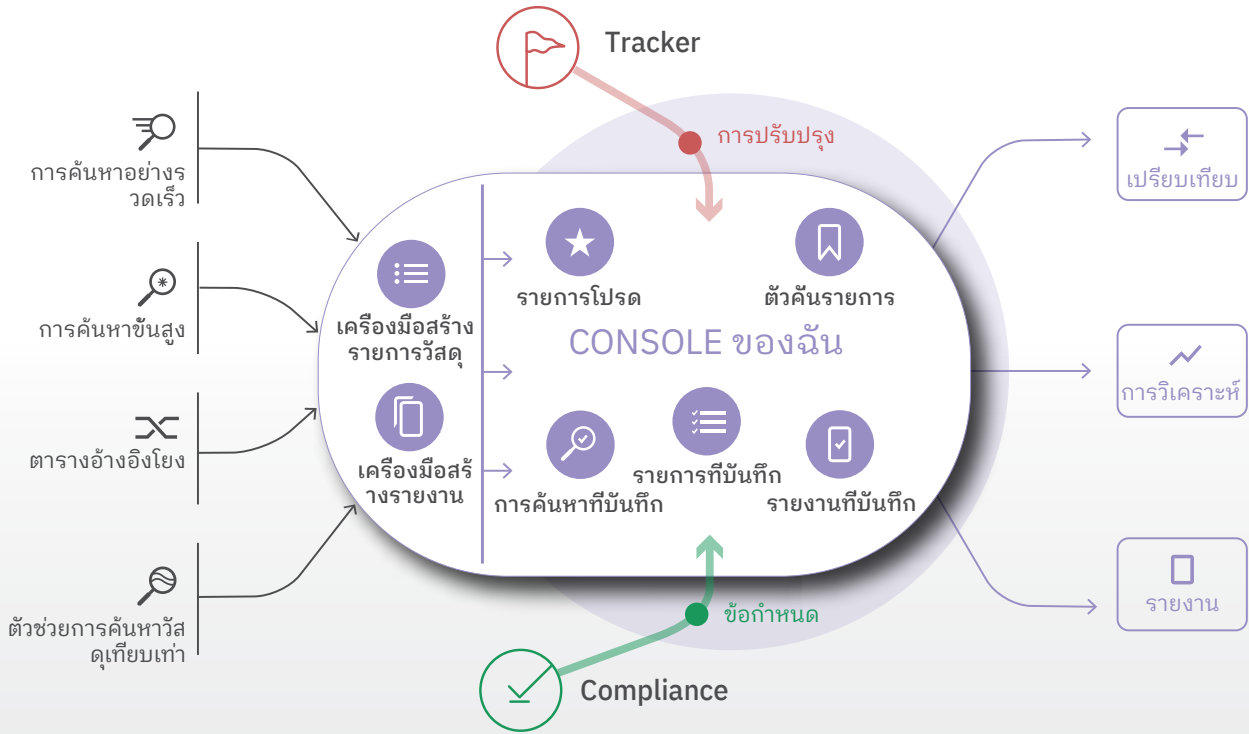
Tracker

การปรับปรุง

การค้นหาอย่างรวดเร็ว

การค้นหาขั้นสูง

ตารางอ้างอิงโยง

ตัวช่วยการค้นหาวัสดุเทียบเท่า

เครื่องมือสร้างรายการวัสดุ

เครื่องมือสร้างรายงาน

รายการโปรด

ตัวคั่นรายการ

CONSOLE ของฉัน

การค้นหาที่บันทึก

รายการที่บันทึก

รายงานที่บันทึก

เปรียบเทียบ

การวิเคราะห์

รายงาน

ข้อกำหนด

Compliance